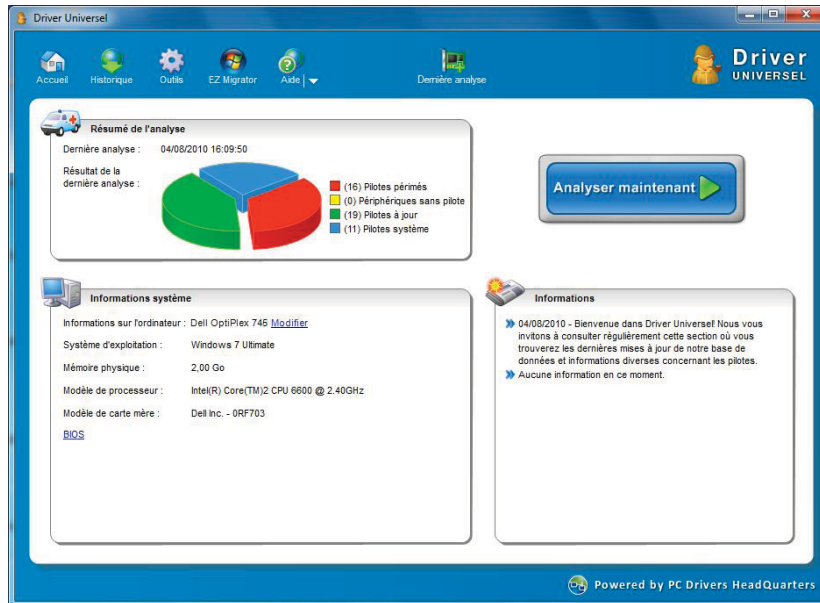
Driver Universel

Accueil Historique Outils EZ Migrator Aide

Dernière analyse

Driver UNIVERSEL

Résumé de l'analyse

Dernière analyse : 04/08/2010 16:09:50

Résultat de la dernière analyse :

(16) Pilotes périmés
(0) Périphériques sans pilote
(19) Pilotes à jour
(11) Pilotes système

Analyser maintenant

Informations système

Informations sur l'ordinateur : Dell OptiPlex 745 Modifier

Système d'exploitation : Windows 7 Ultimate

Mémoire physique : 2,00 Go

Modèle de processeur : Intel(R) Core(TM)2 CPU 6600 @ 2.40GHz

Modèle de carte mère : Dell Inc. - 0RF703

BIOS

Informations

04/08/2010 - Bienvenue dans Driver Universel! Nous vous invitons à consulter régulièrement cette section où vous trouverez les dernières mises à jour de notre base de données et informations diverses concernant les pilotes.

Aucune information en ce moment.

Powered by PC Drivers HeadQuarters